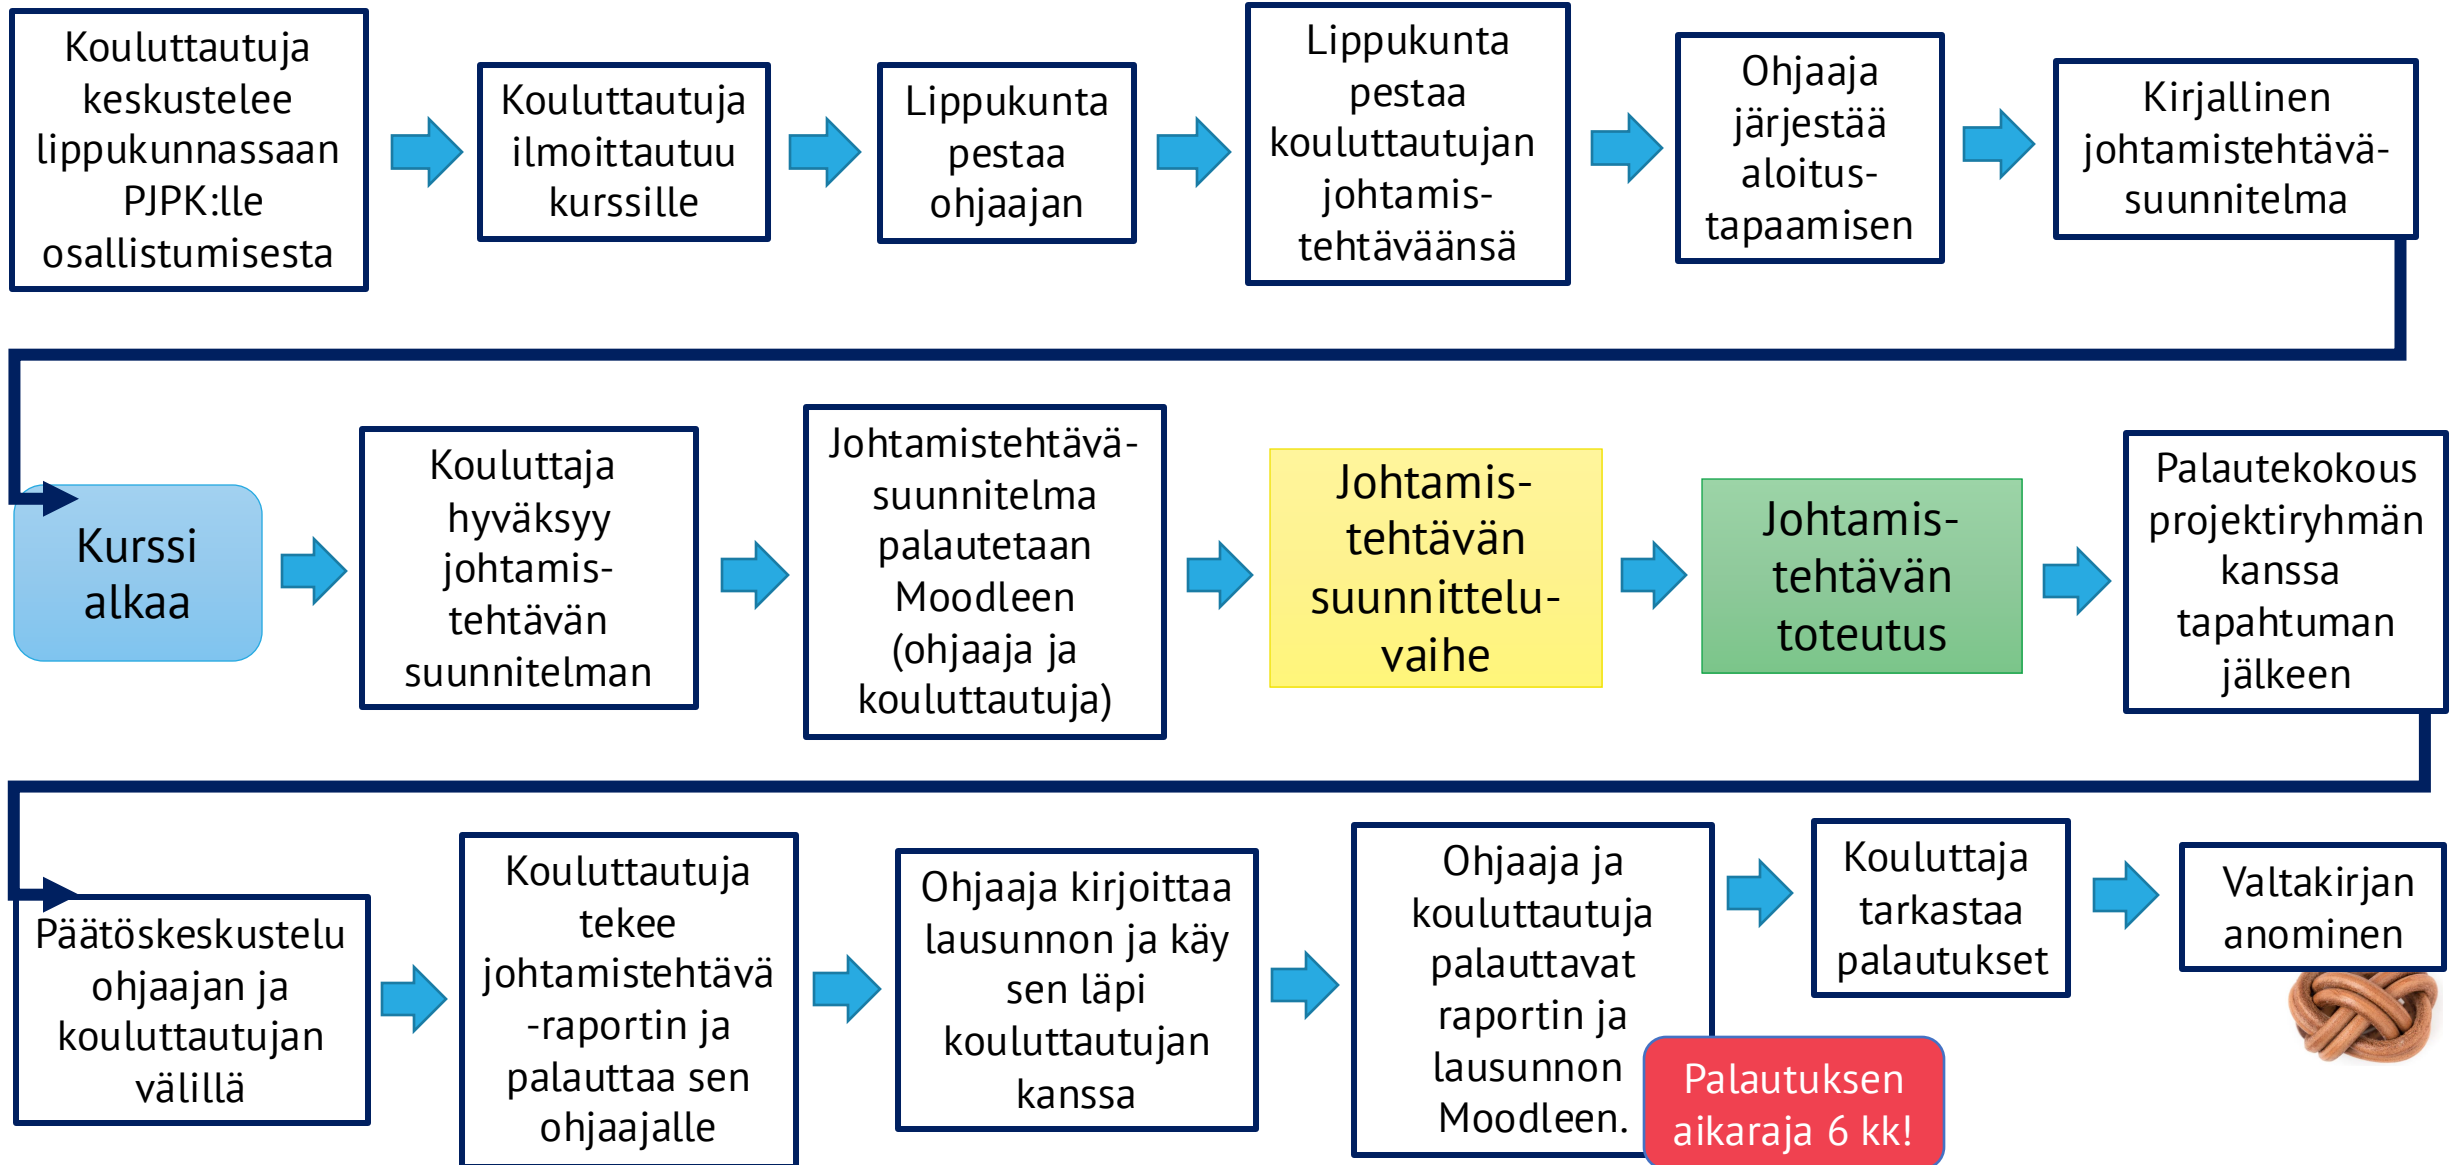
Kouluttautuja keskustelee lippukunnassaan PJPK:lle osallistumisesta

Kouluttautuja ilmoittautuu kurssille

Lippukunta pestaa ohjaajan

Lippukunta pestaa kouluttautujan johtamis-tehtäväänsä

Ohjaaja järjestää aloitus-tapaamisen

Kirjallinen johtamistehtävä-suunnitelma

Kurssi alkaa

Kouluttaja hyväksyy johtamis-tehtävän suunnitelman

Johtamistehtävä-suunnitelma palautetaan Moodleen (ohjaaja ja kouluttautuja)

Johtamis-tehtävän suunnittelu-vaihe

Johtamis-tehtävän toteutus

Palautekokous projektiryhmän kanssa tapahtuman jälkeen

Päätöskeskustelu ohjaajan ja kouluttautujan välillä

Kouluttautuja tekee johtamistehtävä-raportin ja palauttaa sen ohjaajalle

Ohjaaja kirjoittaa lausunnon ja käy sen läpi kouluttautujan kanssa

Ohjaaja ja kouluttautuja palauttavat raportin ja lausunnon Moodleen.

Palautuksen aikaraja 6 kk!

Kouluttaja tarkastaa palautukset

Valtakirjan anominen